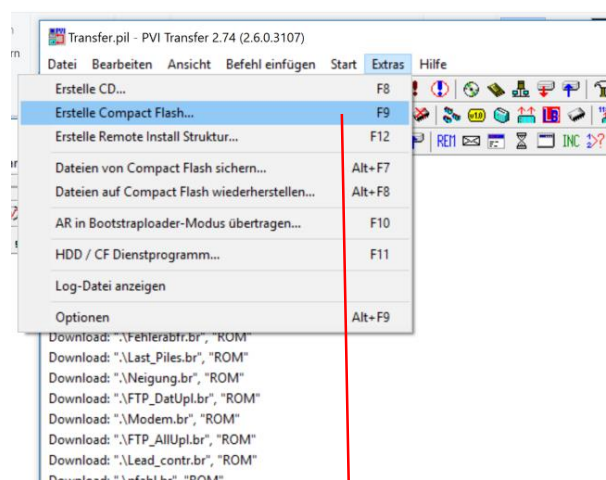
n

Transfer.pil - PVI Transfer 2.74 (2.6.0.3107)

Datei Bearbeiten Ansicht Befehl einfügen Start Extras Hilfe

| | |
|---|---|
| Erstelle CD... | F8 |
| Erstelle Compact Flash... | F9 |
| Erstelle Remote Install Struktur... | F12 |
| Dateien von Compact Flash sichern... | Alt+F7 |
| Dateien auf Compact Flash wiederherstellen... | Alt+F8 |
| AR in Bootstraploader-Modus übertragen... | F10 |
| HDD / CF Dienstprogramm... | F11 |
| Log-Datei anzeigen | |
| Optionen | Alt+F9 |

REM INC

Download: ".\Fehlerabfr.br", "ROM"
Download: ".\Last_Piles.br", "ROM"
Download: ".\Neigung.br", "ROM"
Download: ".\FTP_DatUpl.br", "ROM"
Download: ".\Modem.br", "ROM"
Download: ".\FTP_AllUpl.br", "ROM"
Download: ".\Lead_contr.br", "ROM"
Download: ".\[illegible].br", "ROM"